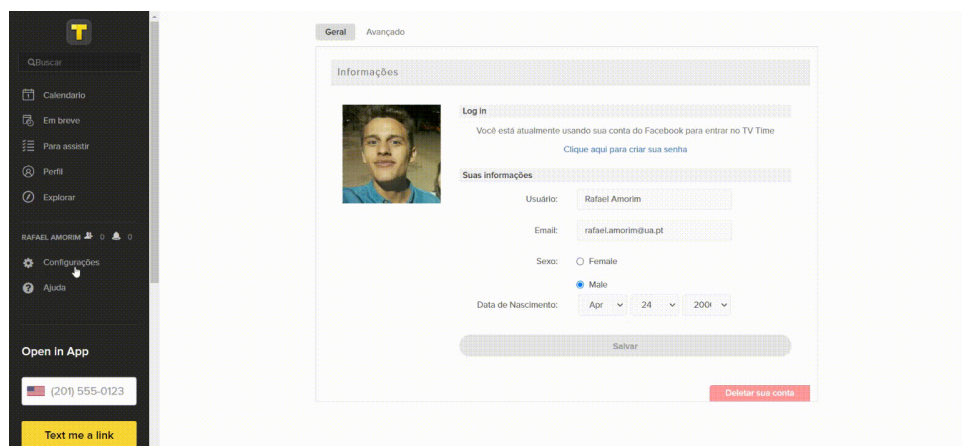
T

Buscar

Calendario

Em breve

Para assistir

Perfil

Explorar

RAFAEL AMORIM 0 0

Configurações

Ajuda

Open in App

(201) 555-0123

Text me a link

Geral Avançado

Informações

Log in

Você está atualmente usando sua conta do Facebook para entrar no TV Time

Clique aqui para criar sua senha

Suas informações

Usuário: Rafael Amorim

Email: rafael.amorim@ua.pt

Sexo: Female

Male

Data de Nascimento: Apr 24 200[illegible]

Salvar

Deletar sua conta